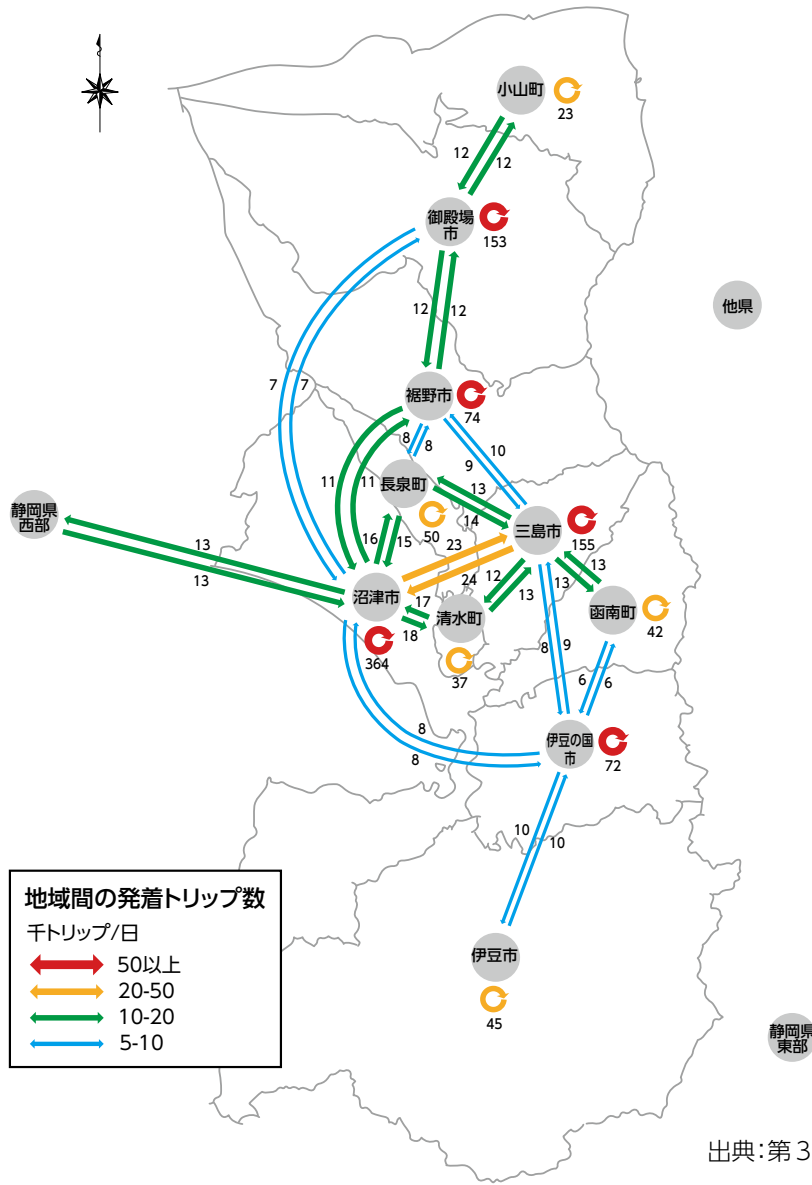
小山町
23
12
12
御殿場市
153
他県
12
12
7
7
裾野市
74
8
8
10
9
11
11
長泉町
13
14
50
三島市
155
静岡県西部
13
13
16
15
23
24
12
13
13
13
沼津市
17
18
清水町
函南町
42
364
37
8
9
6
6
8
8
伊豆の国市
72
10
10
伊豆市
45
静岡県東部

地域間の発着トリップ数
千トリップ/日
50以上
20-50
10-20
5-10

出典:第3